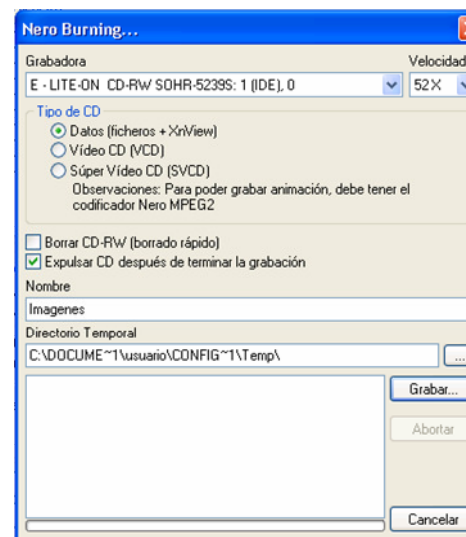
Nero Burning...

Grabadora
E - LITE-ON CD-RW SOHR-5239S: 1 (IDE), 0

Velocidad
52X

Tipo de CD
Datos (ficheros + XnView)
Vídeo CD (VCD)
Súper Vídeo CD (SVCD)
Observaciones: Para poder grabar animación, debe tener el codificador Nero MPEG2

Borrar CD-RW (borrado rápido)
Expulsar CD después de terminar la grabación

Nombre
Imagenes

Directorio Temporal
C:\DOCUME~1\usuario\CONFIG~1\Temp\
...

Grabar...
Abortar
Cancelar